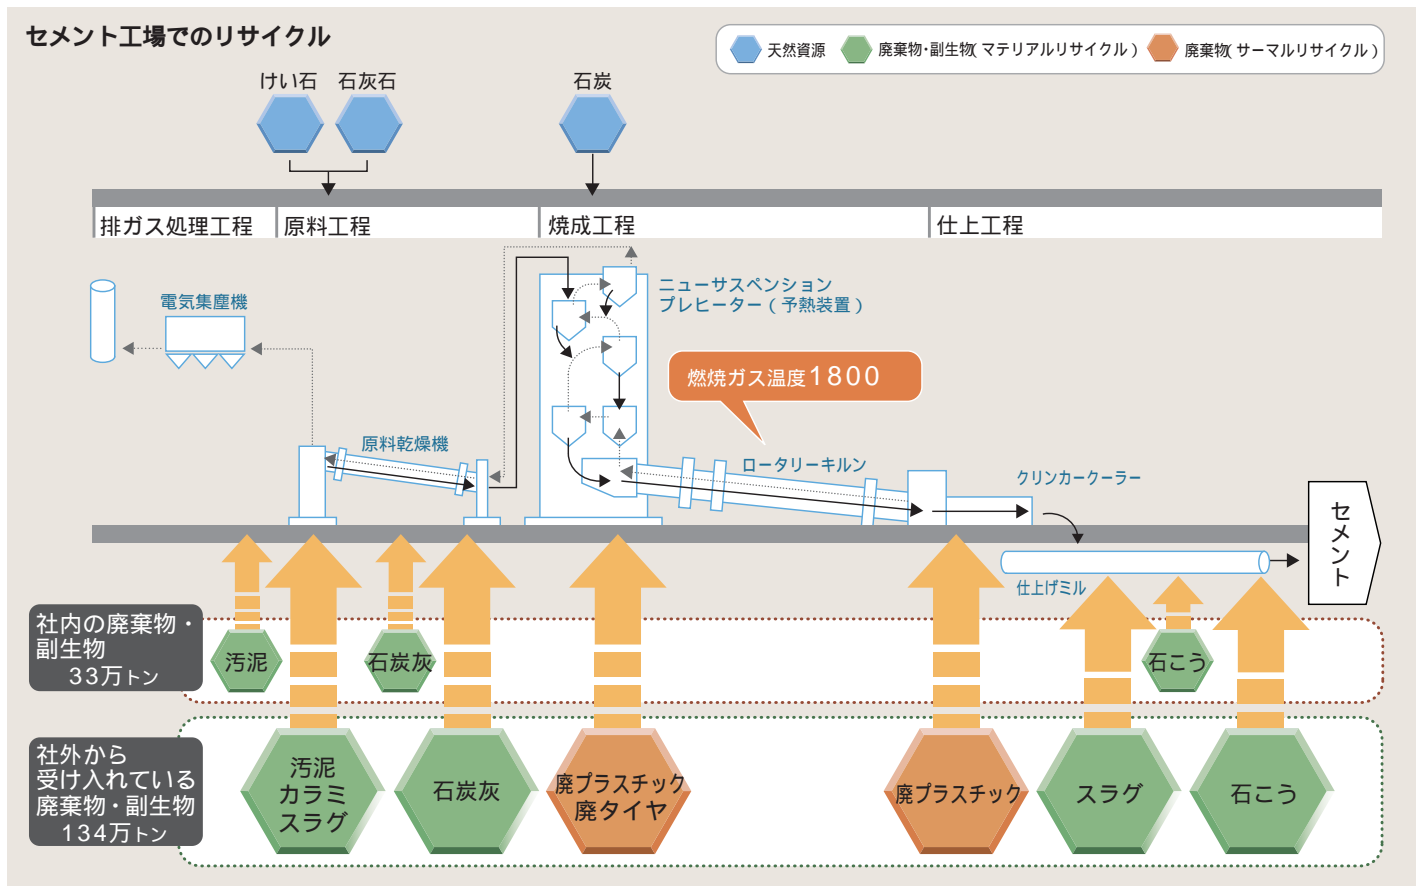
セメント工場でのリサイクル

天然資源　廃棄物・副生物（マテリアルリサイクル）　廃棄物（サーマルリサイクル）

けい石　石灰石　石炭

排ガス処理工程　原料工程　焼成工程　仕上工程

電気集塵機

原料乾燥機

ニューサスペンション プレヒーター（予熱装置）

燃焼ガス温度1800

ロータリーキルン

クリンカークーラー

セメント

仕上げミル

社内の廃棄物・副生物 33万トン

汚泥　石炭灰　石こう

社外から受け入れている廃棄物・副生物 134万トン

汚泥 カラミ スラグ　石炭灰　廃プラスチック 廃タイヤ　廃プラスチック　スラグ　石こう